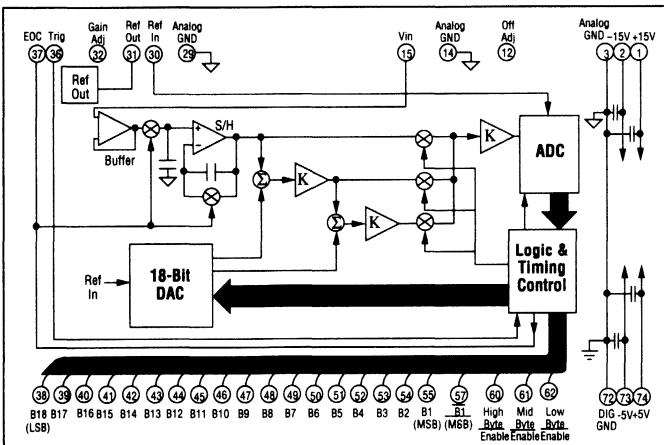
EOC 37
Trig 36
Gain Adj 32
Ref Out 31
Ref In 30
Analog GND 29
Vin 15
Analog GND 14
Off Adj 12
Analog GND 3
−15V 2
+15V 1

Ref Out

Buffer

S/H

$\Sigma$

K

$\Sigma$

K

K

ADC

Logic & Timing Control

Ref In

18-Bit DAC

38 B18 (LSB)
39 B17
40 B16
41 B15
42 B14
43 B13
44 B12
45 B11
46 B10
47 B9
48 B8
49 B7
50 B6
51 B5
52 B4
53 B3
54 B2
55 B1 (MSB)
57 $\overline{B1}$ (MSB)
60 High Byte Enable
61 Mid Byte Enable
62 Low Byte Enable

72 DIG GND
73 −5V
74 +5V